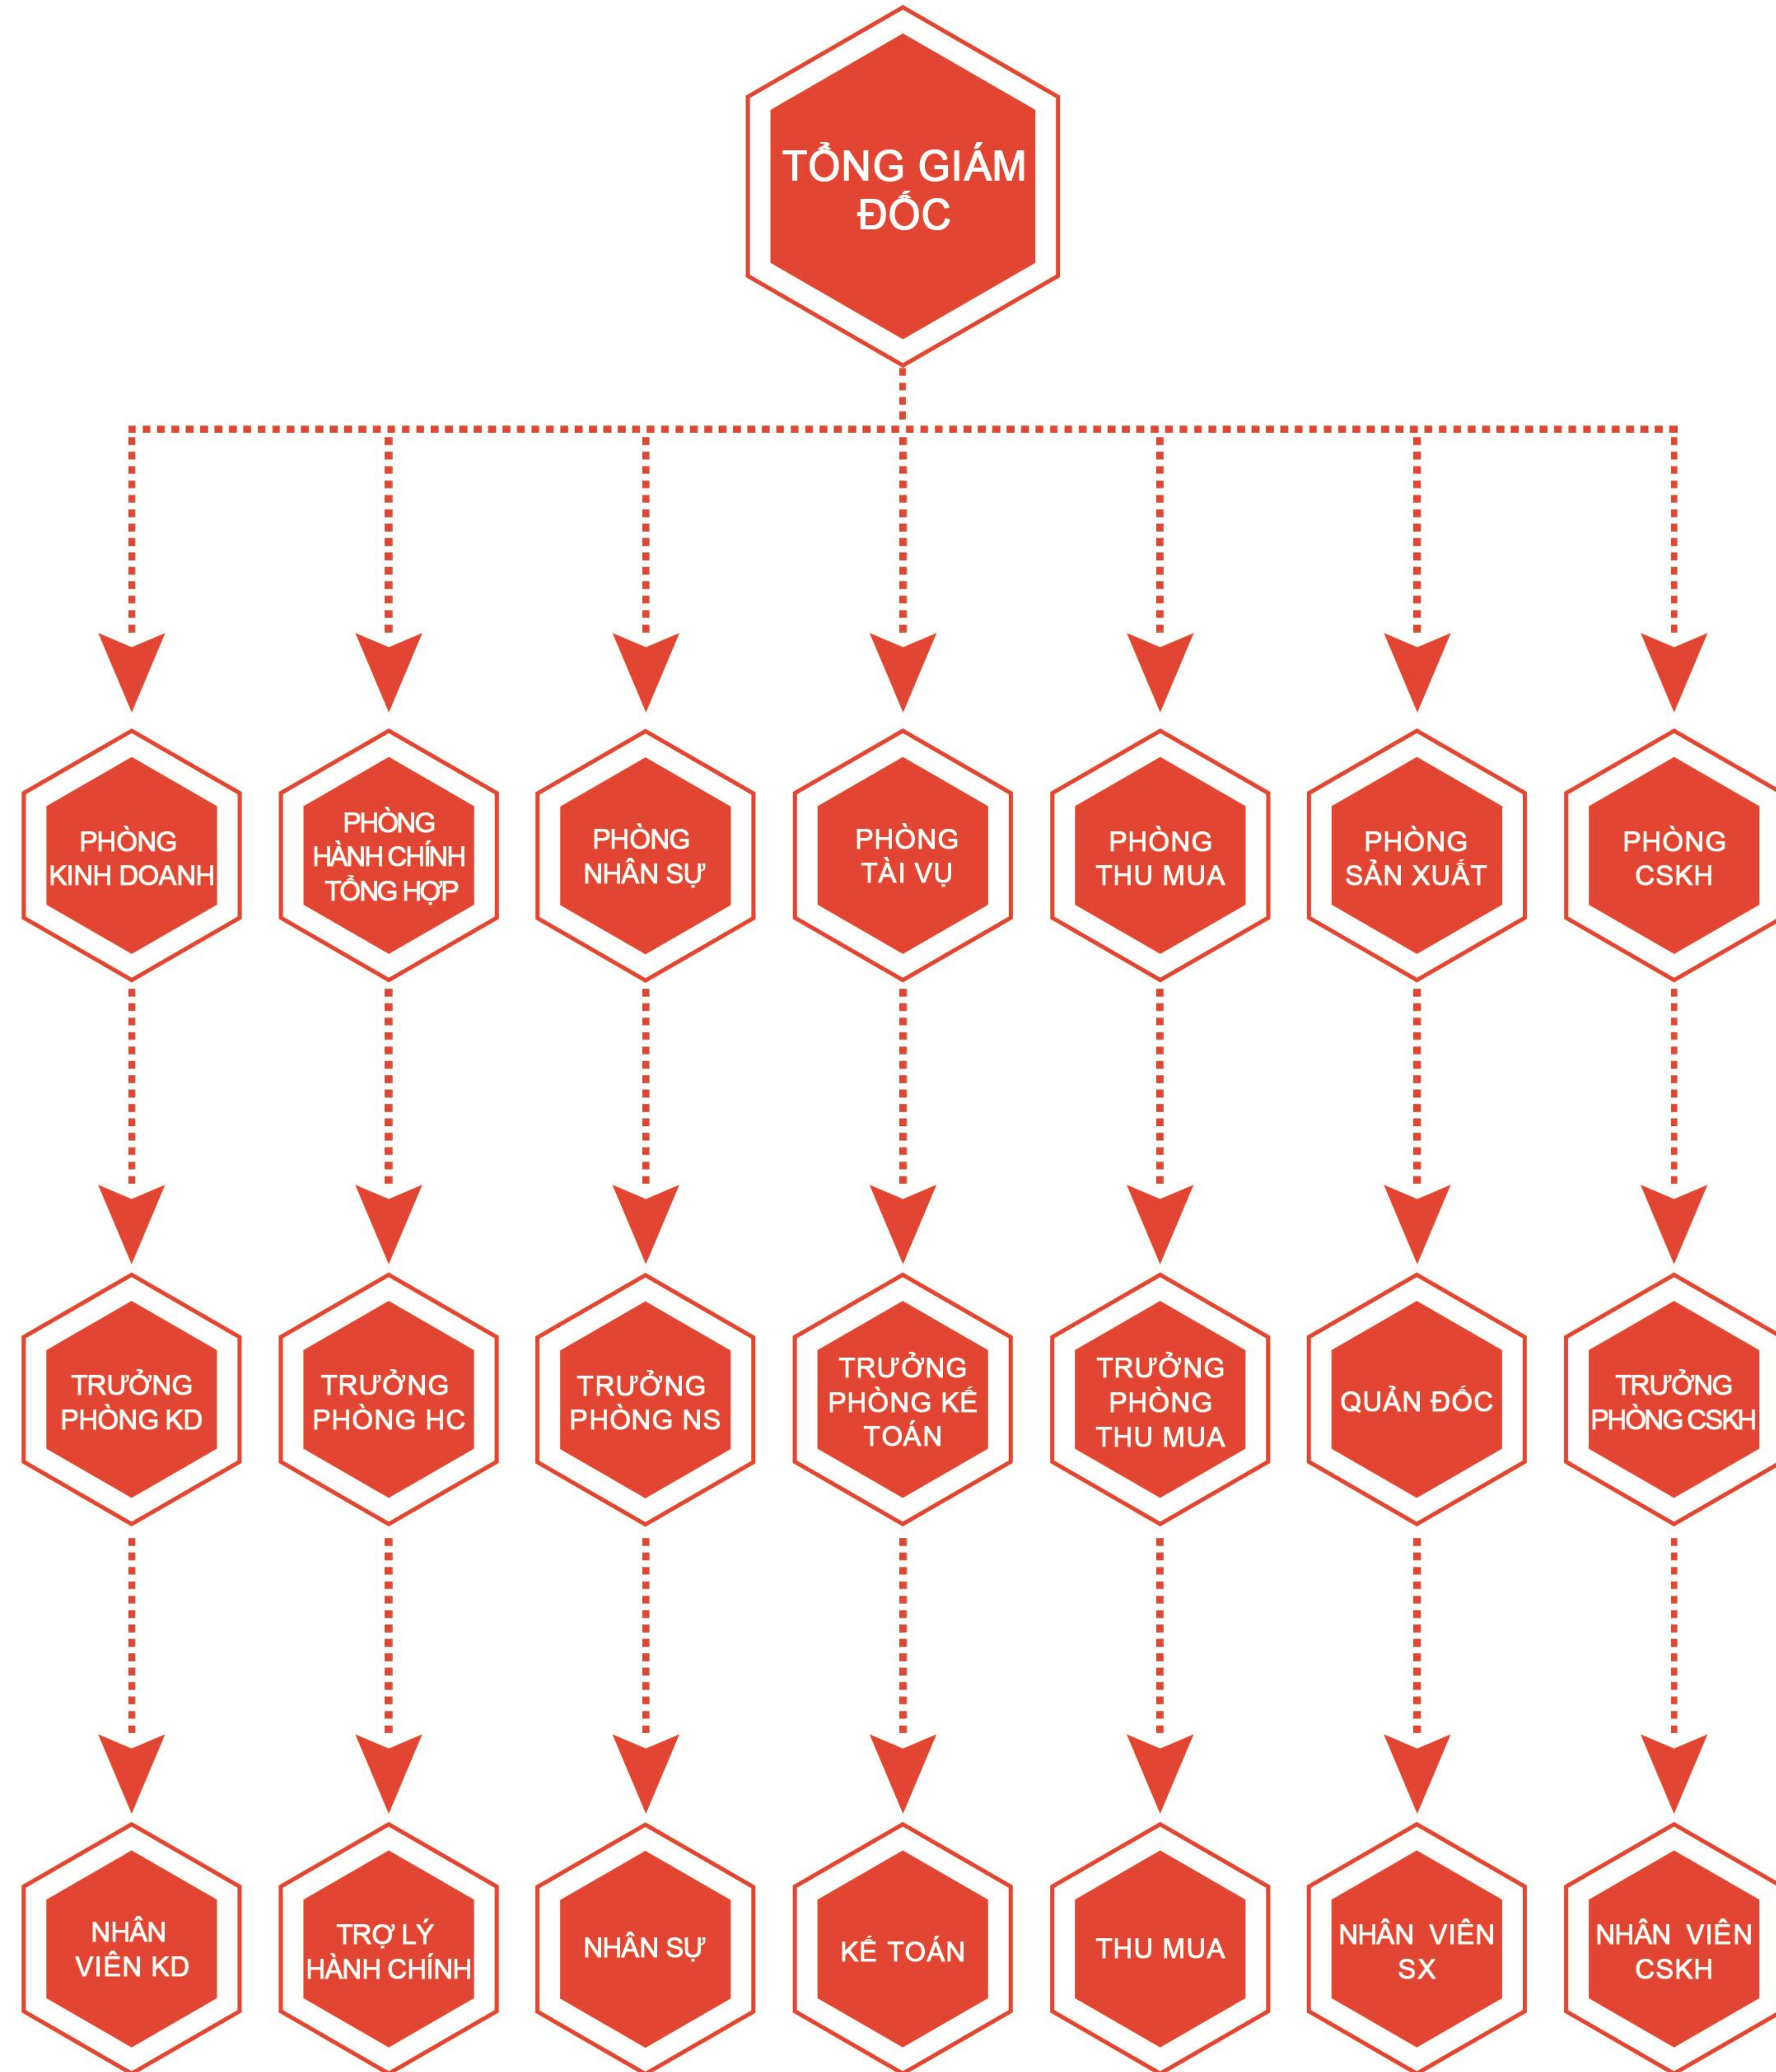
TỔNG GIÁM ĐỐC

PHÒNG KINH DOANH

PHÒNG HÀNH CHÍNH TỔNG HỢP

PHÒNG NHÂN SỰ

PHÒNG TÀI VỤ

PHÒNG THU MUA

PHÒNG SẢN XUẤT

PHÒNG CSKH

TRƯỞNG PHÒNG KD

TRƯỞNG PHÒNG HC

TRƯỞNG PHÒNG NS

TRƯỞNG PHÒNG KẾ TOÁN

TRƯỞNG PHÒNG THU MUA

QUẢN ĐỐC

TRƯỞNG PHÒNG CSKH

NHÂN VIÊN KD

TRỢ LÝ HÀNH CHÍNH

NHÂN SỰ

KẾ TOÁN

THU MUA

NHÂN VIÊN SX

NHÂN VIÊN CSKH